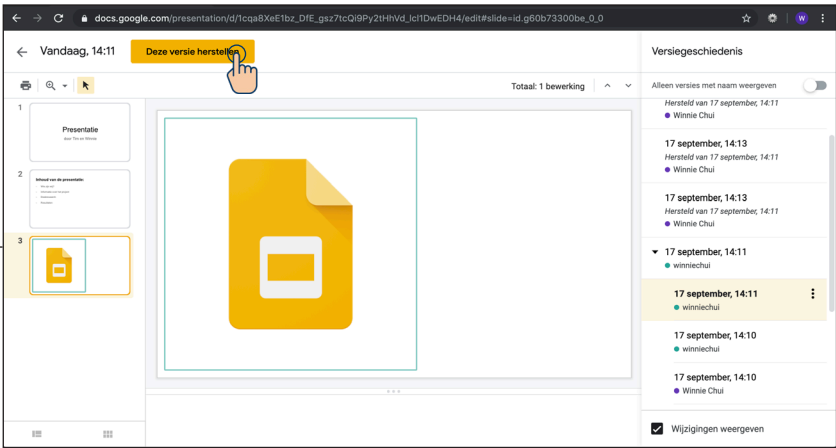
docs.google.com/presentation/d/1cqa8XeE1bz_DfE_gsz7tcQi9Py2tHhVd_lcI1DwEDH4/edit#slide=id.g60b73300be_0_0

W

Vandaag, 14:11

Deze versie herstellen

Totaal: 1 bewerking

1

Presentatie

door Tim en Winnie

2

Inhoud van de presentatie

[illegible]

3

Versiegeschiedenis

Alleen versies met naam weergeven

Hersteld van 17 september, 14:11

Winnie Chui

17 september, 14:13

Hersteld van 17 september, 14:11

Winnie Chui

17 september, 14:13

Hersteld van 17 september, 14:11

Winnie Chui

17 september, 14:11

winniechui

17 september, 14:11

winniechui

17 september, 14:10

winniechui

17 september, 14:10

Winnie Chui

Wijzigingen weergeven